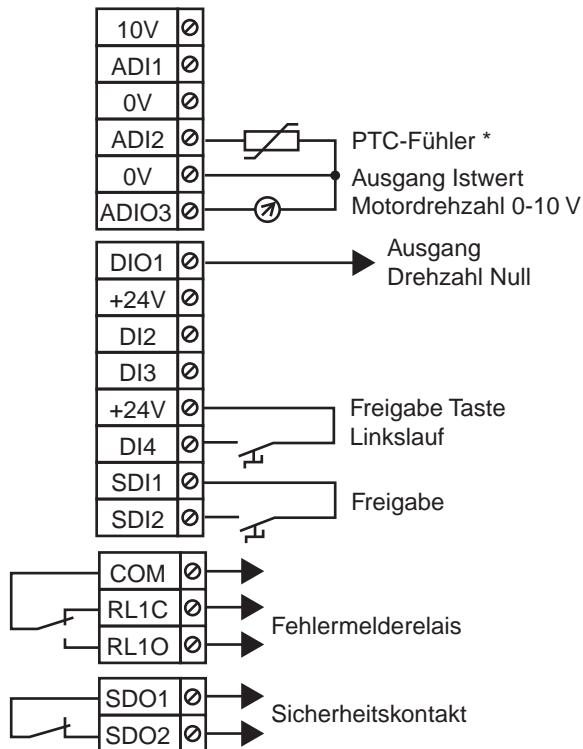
10V
ADI1
0V
ADI2
0V
ADIO3

PTC-Fühler *
Ausgang Istwert
Motordrehzahl 0-10 V

DIO1
+24V
DI2
DI3
+24V
DI4
SDI1
SDI2

Ausgang
Drehzahl Null

Freigabe Taste
Linkslauf

Freigabe

COM
RL1C
RL1O

Fehlermelderelais

SDO1
SDO2

Sicherheitskontakt